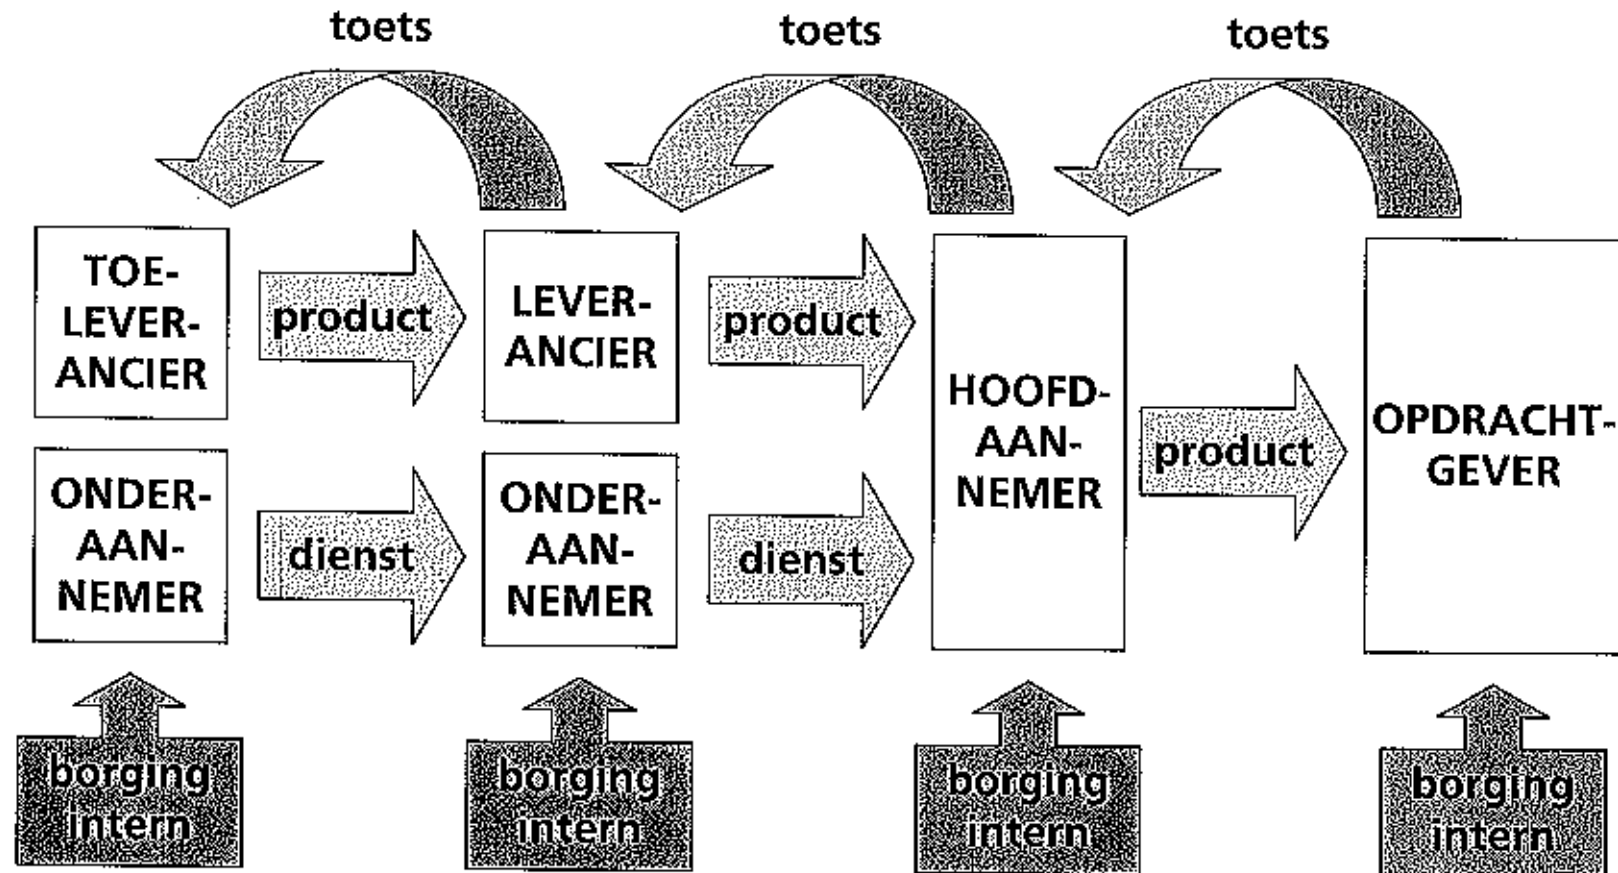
toets

toets

toets

TOE-LEVER-ANCIER

product

LEVER-ANCIER

product

HOOFD-AAN-NEMER

product

OPDRACHT-GEVER

ONDER-AAN-NEMER

dienst

ONDER-AAN-NEMER

dienst

borging intern

borging intern

borging intern

borging intern